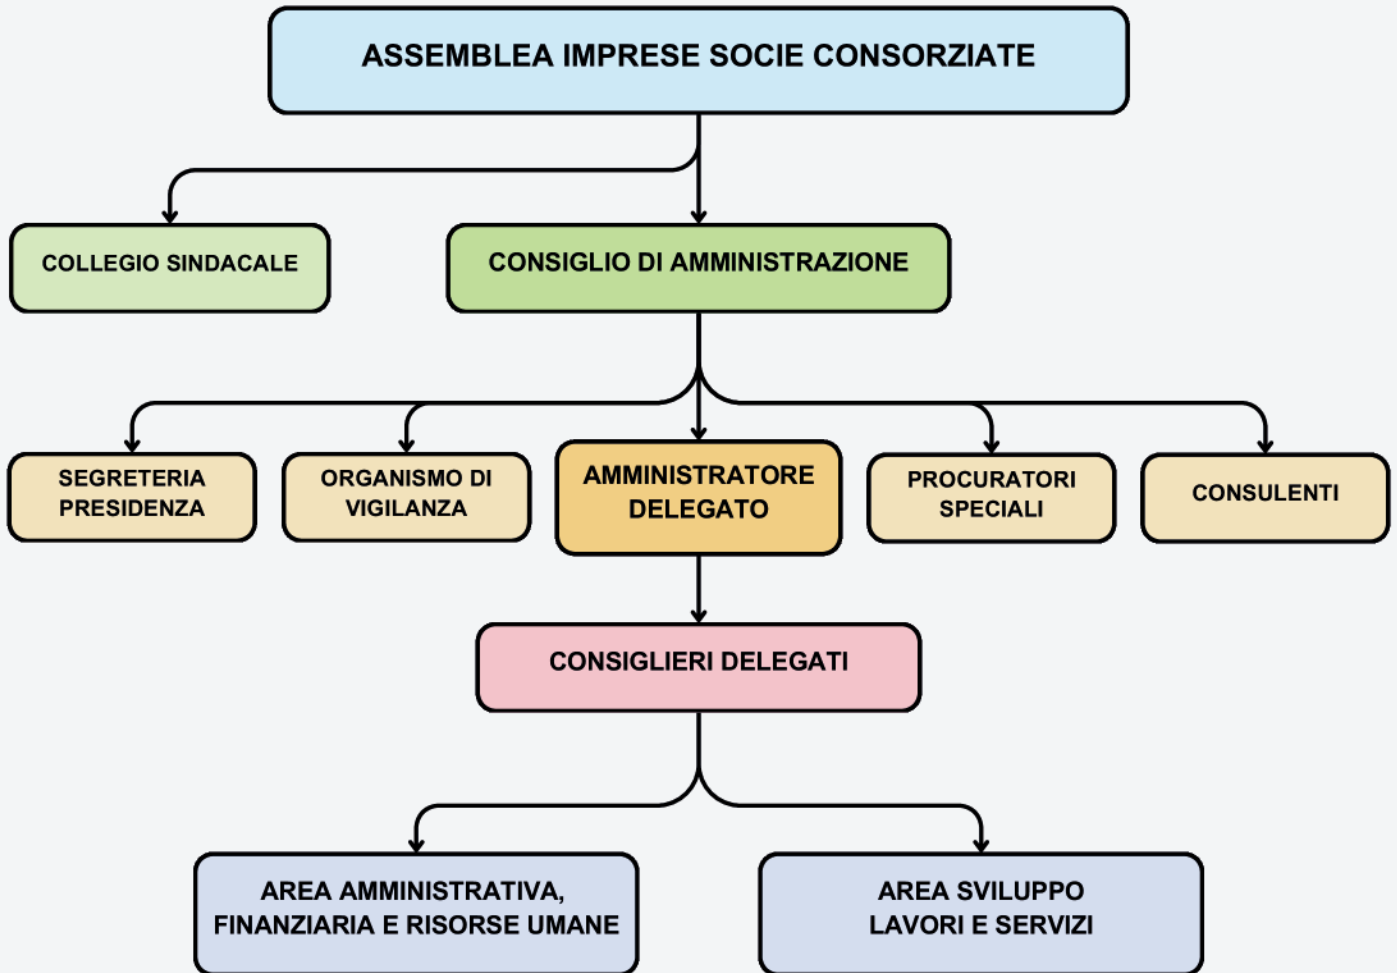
ASSEMBLEA IMPRESE SOCIE CONSORZIATE

COLLEGIO SINDACALE

CONSIGLIO DI AMMINISTRAZIONE

SEGRETERIA PRESIDENZA

ORGANISMO DI VIGILANZA

AMMINISTRATORE DELEGATO

PROCURATORI SPECIALI

CONSULENTI

CONSIGLIERI DELEGATI

AREA AMMINISTRATIVA, FINANZIARIA E RISORSE UMANE

AREA SVILUPPO LAVORI E SERVIZI